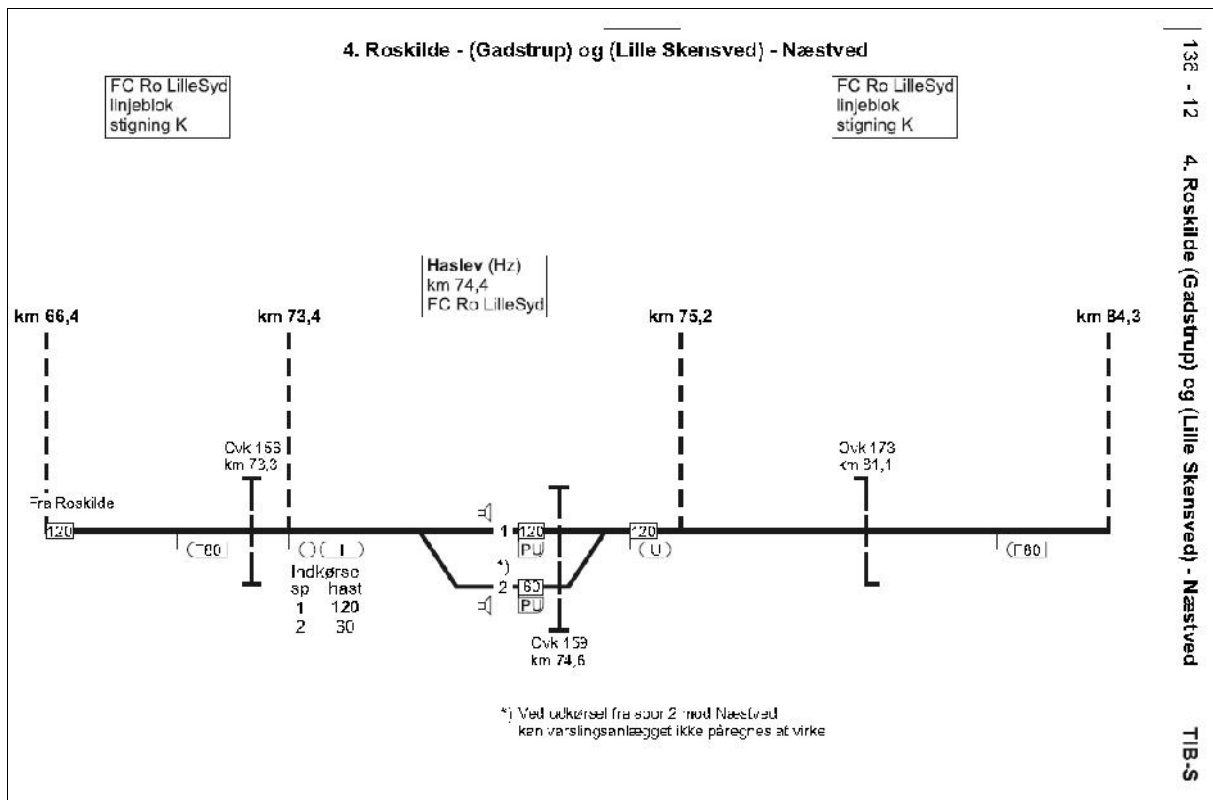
4. Roskilde - (Gadstrup) og (Lille Skensved) - Næstved

FC Ro LilleSyd
linjeblok
stigning K

FC Ro LilleSyd
linjeblok
stigning K

Haslev (Hz)
km 74,4
FC Ro LilleSyd

km 66,4

km 73,4

km 75,2

km 84,3

Ovk 156
km 73,3

Ovk 173
km 81,1

Fra Roskilde

120

(Γ80)

( ) ( I )

Indkørsel
| sp | hast |
|---|---|
| 1 | 120 |
| 2 | 30 |

1

120

PU

*)

2

60

PU

120

( U )

(Γ80)

Ovk 159
km 74,6

*) Ved udkørsel fra spor 2 mod Næstved
kan varslingsanlægget ikke påregnes at virke

136 - 12

4. Roskilde (Gadstrup) og (Lille Skensved) - Næstved

TIB-S